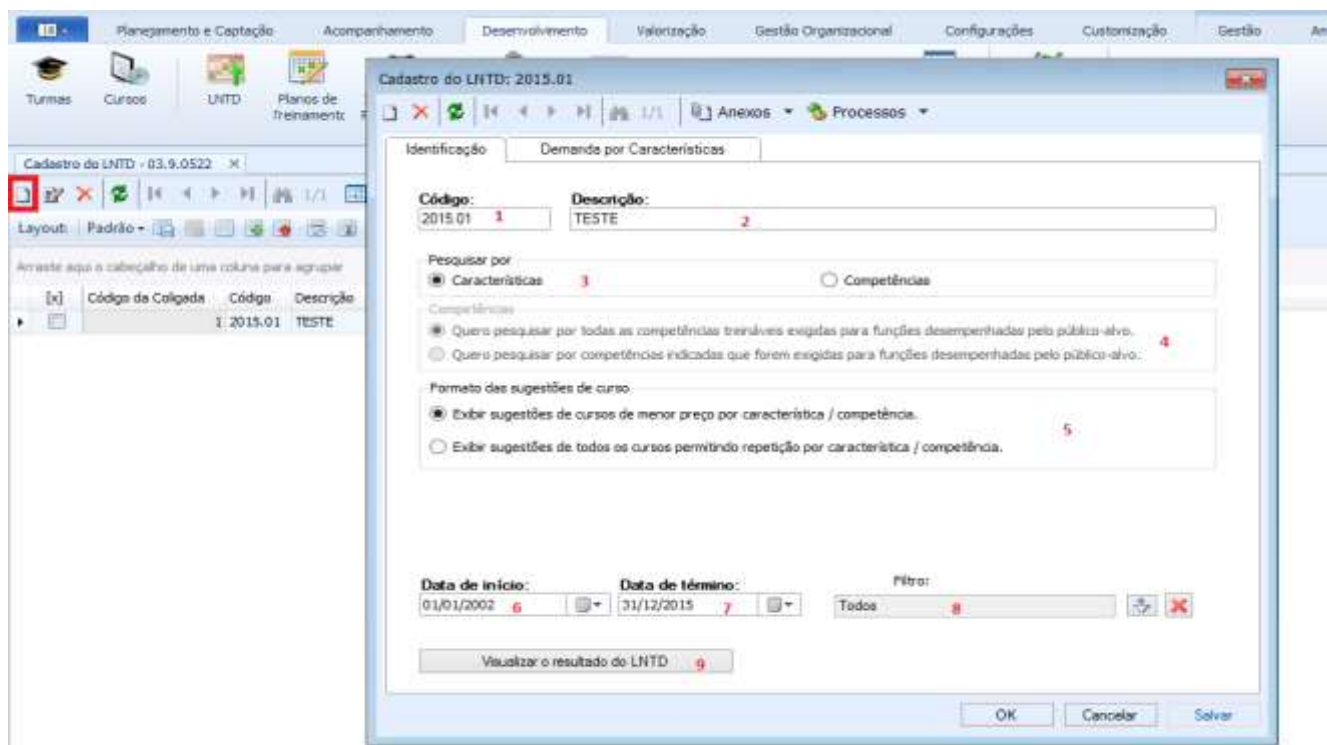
Planejamento e Captação Acompanhamento Desenvolvimento Valorização Gestão Organizacional Configurações Customização Gestão

Turmas Cursos LNTD Planos de Treinamento

Cadastro do LNTD - 03.9.0522

Layout: Padrão

Arraste aqui o cabeçalho de uma coluna para agrupar

| [x] | Código da Coligada | Código | Descrição |
|---|---|---|---|
| | 1 | 2015.01 | TESTE |

Cadastro do LNTD: 2015.01

1/1 Anexos Processos

Identificação Demanda por Características

Código: 2015.01 1
Descrição: TESTE 2

Pesquisar por
Características 3
Competências

Competências
Quero pesquisar por todas as competências treináveis exigidas para funções desempenhadas pelo público-alvo.
Quero pesquisar por competências indicadas que forem exigidas para funções desempenhadas pelo público-alvo. 4

Formato das sugestões de curso
Exibir sugestões de cursos de menor preço por característica / competência.
Exibir sugestões de todos os cursos permitindo repetição por característica / competência. 5

Data de início: 01/01/2002 6
Data de término: 31/12/2015 7
Filtro: Todos 8

Visualizar o resultado do LNTD 9

OK Cancelar Salvar